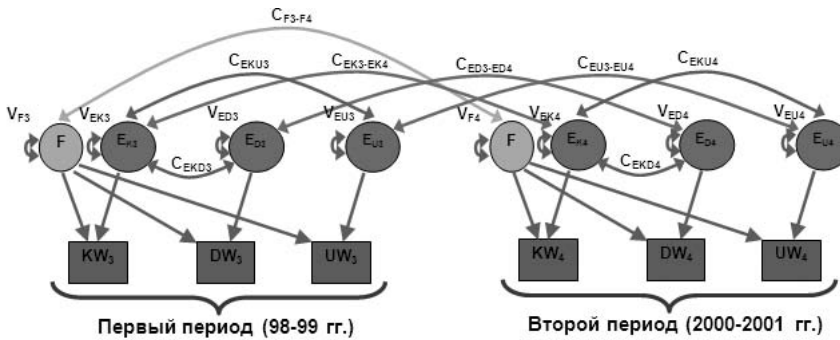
$C_{F3-F4}$

$C_{EKU3}$ $C_{EK3-EK4}$ $C_{ED3-ED4}$ $C_{EU3-EU4}$ $C_{EKU4}$

$V_{F3}$ $V_{EK3}$ $V_{ED3}$ $V_{EU3}$ $V_{F4}$ $V_{EK4}$ $V_{ED4}$ $V_{EU4}$

F $E_{K3}$ $E_{D3}$ $E_{U3}$ F $E_{K4}$ $E_{D4}$ $E_{U4}$

$C_{EKD3}$ $C_{EKD4}$

$KW_3$ $DW_3$ $UW_3$ $KW_4$ $DW_4$ $UW_4$

Первый период (98-99 гг.)

Второй период (2000-2001 гг.)